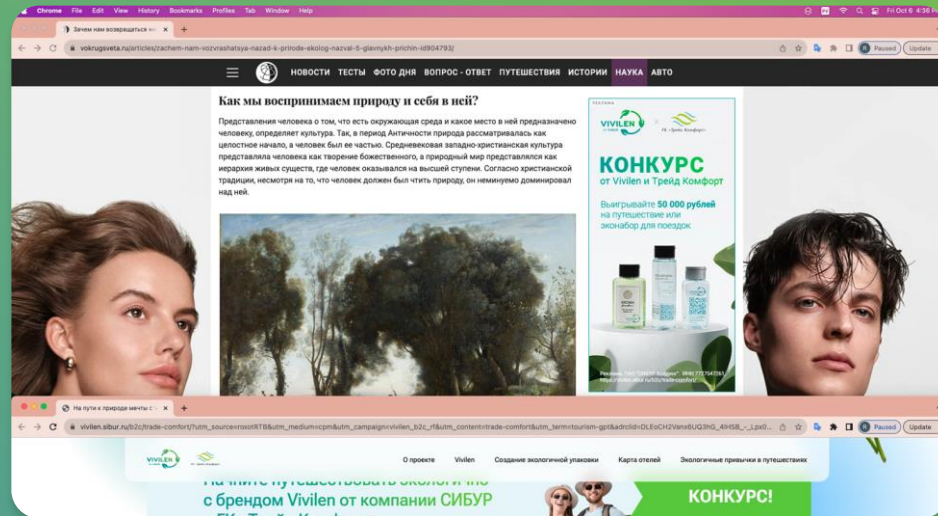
Chrome File Edit View History Bookmarks Profiles Tab Window Help

Fri Oct 6 4:38

Зачем нам возвращаться к

vokrugsveta.ru/articles/zachem-nam-vozvrashatsya-nazad-k-prirode-skolog-nazval-5-glavnykh-prichin-id904793/

Paused Update

НОВОСТИ ТЕСТЫ ФОТО ДНЯ ВОПРОС - ОТВЕТ ПУТЕШЕСТВИЯ ИСТОРИИ НАУКА АВТО

Как мы воспринимаем природу и себя в ней?

Представления человека о том, что есть окружающая среда и какое место в ней предназначено человеку, определяет культура. Так, в период Античности природа рассматривалась как целостное начало, а человек был ее частью. Средневековая западно-христианская культура представляла человека как творение божественного, а природный мир представлялся как иерархия живых существ, где человек оказывался на высшей ступени. Согласно христианской традиции, несмотря на то, что человек должен был чтить природу, он неминуемо доминировал над ней.

РЕКЛАМА

VIVILEN

ГК «Трейд Комфорт»

КОНКУРС

от Vivilen и Трейд Комфорт

Выигрывайте 50 000 рублей на путешествие или эконабор для поездок

Реклама. ООО "СИБУР Холдинг". ИНН 7727547261

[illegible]

На пути к природе мечты с

vivilen.sibur.ru/b2c/trade-comfort?utm_source=roxotRTB&utm_medium=cpm&utm_campaign=vivilen_b2c_rf&utm_content=trade-comfort&utm_term=tourism-gpt&adrclid=DLEoCH2Vane8UQ3hG_4IH5B_-_Lpx0...

Paused Update

VIVILEN

ГК «Трейд Комфорт»

О проекте Vivilen Создание экологичной упаковки Карта отелей Экологичные привычки в путешествиях

Начните путешествовать экологично с брендом Vivilen от компании СИБУР

КОНКУРС!